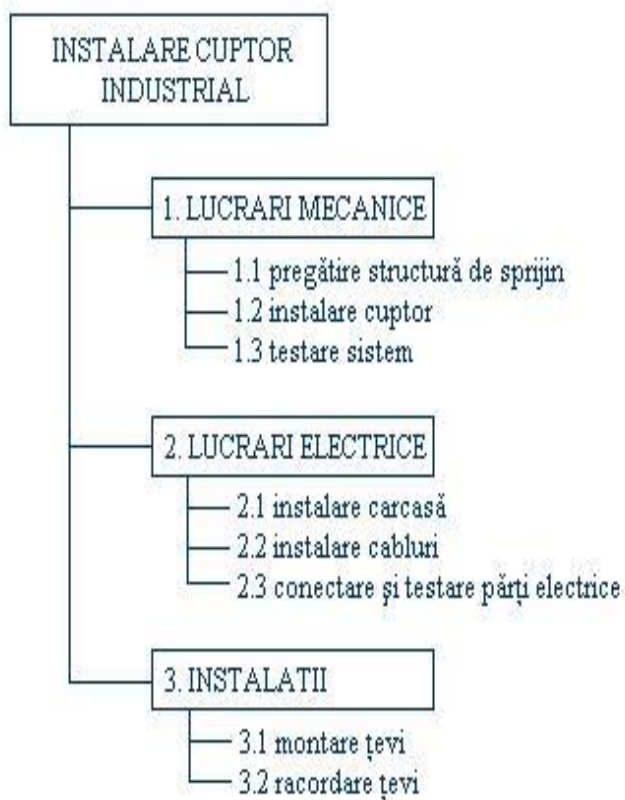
INSTALARE CUPTOR INDUSTRIAL

1. LUCRARI MECANICE

1.1 pregătire structură de sprijin
1.2 instalare cuptor
1.3 testare sistem

2. LUCRARI ELECTRICE

2.1 instalare carcasă
2.2 instalare cabluri
2.3 conectare şi testare părţi electrice

3. INSTALATII

3.1 montare ţevi
3.2 racordare ţevi